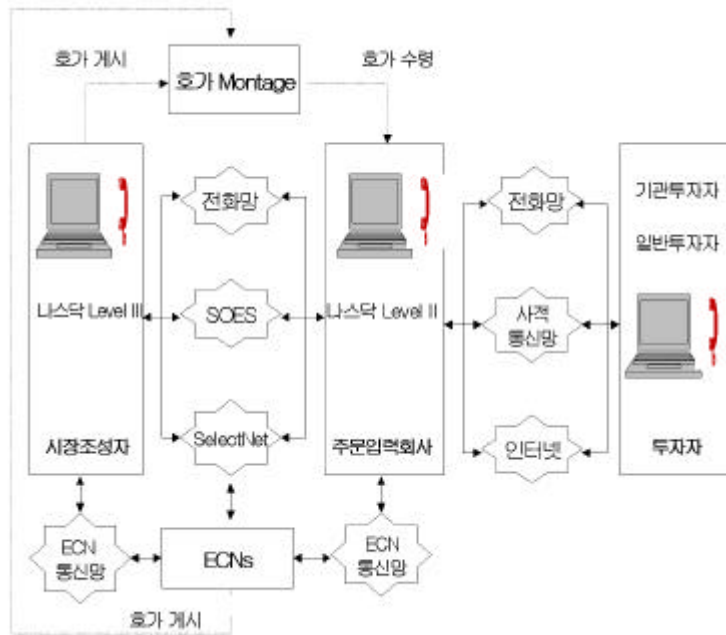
호가 게시

호가 Montage

호가 수령

전화망

나스닥 Level III

SOES

SelectNet

시장조성자

나스닥 Level II

주문입력회사

전화망

사격 통신망

인터넷

기관투자자

일반투자자

투자자

ECN 통신망

ECNs

ECN 통신망

호가 게시